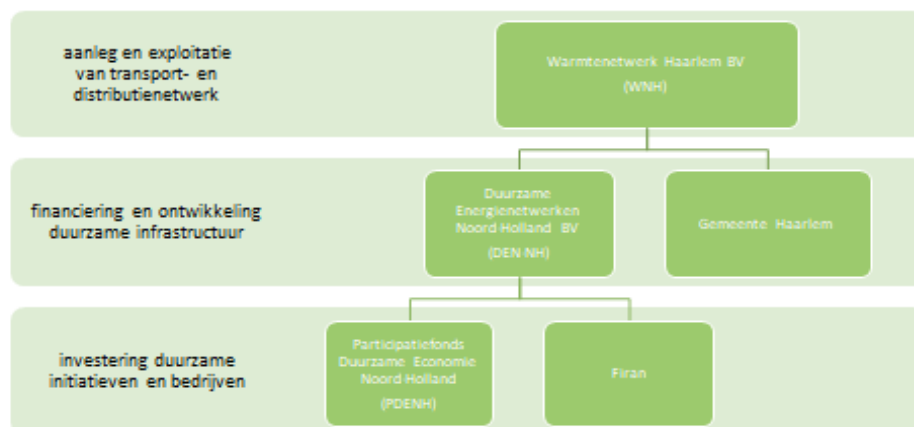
aanleg en exploitatie van transport- en distributienetwerk

Warmtenetwerk Haarlem BV

(WNH)

financiering en ontwikkeling duurzame infrastructuur

Duurzame Energienetwerken Noord Holland BV

(DEN NH)

Gemeente Haarlem

investering duurzame initiatieven en bedrijven

Participatiefonds Duurzame Economie Noord Holland

(PDENH)

Firan